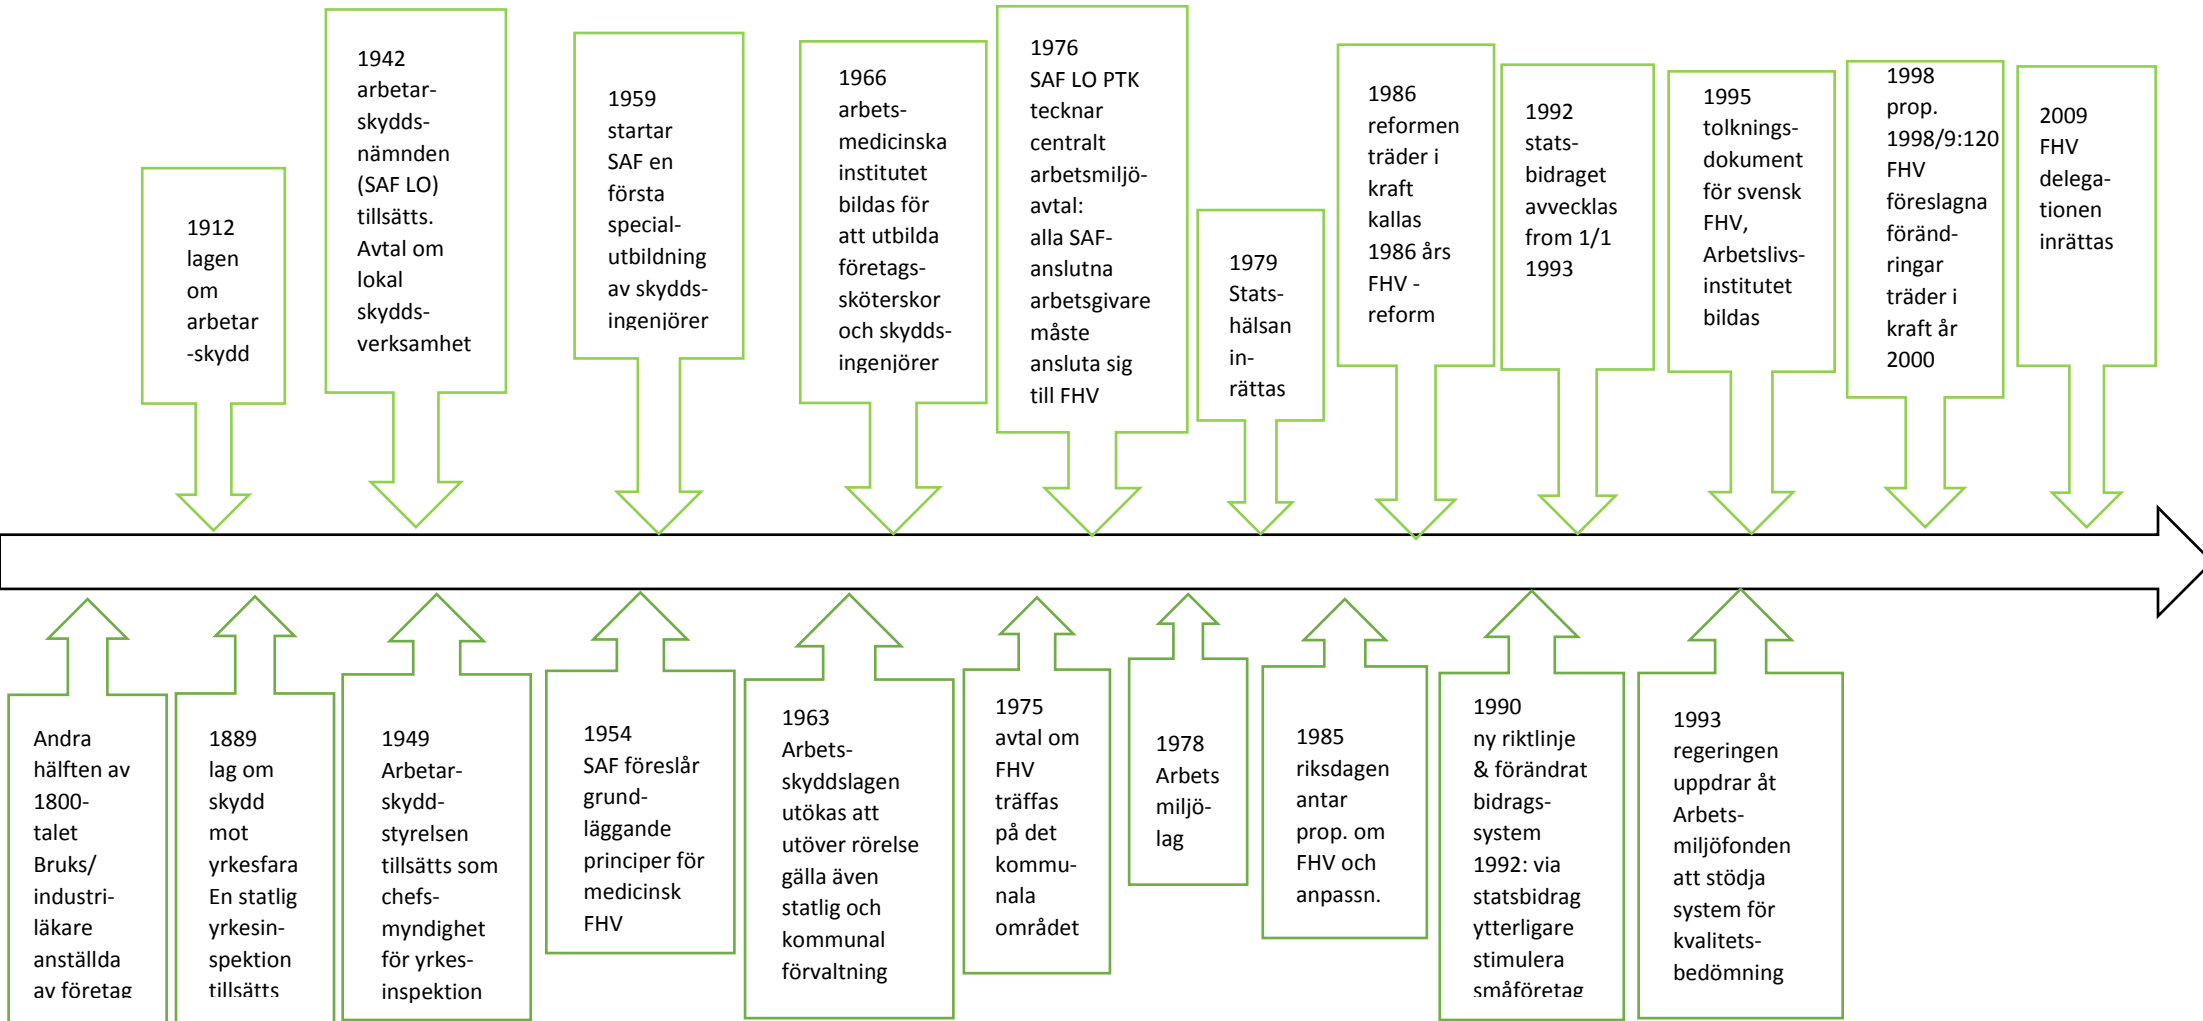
1912
lagen om arbetar -skydd

1942
arbetarskyddsnämnden (SAF LO) tillsätts. Avtal om lokal skyddsverksamhet

1959
startar SAF en första specialutbildning av skyddsingenjörer

1966
arbetsmedicinska institutet bildas för att utbilda företagssköterskor och skyddsingenjörer

1976
SAF LO PTK tecknar centralt arbetsmiljöavtal: alla SAF-anslutna arbetsgivare måste ansluta sig till FHV

1979
Statshälsan inrättas

1986
reformen träder i kraft kallas 1986 års FHV - reform

1992
statsbidraget avvecklas from 1/1 1993

1995
tolkningsdokument för svensk FHV, Arbetslivsinstitutet bildas

1998
prop. 1998/9:120 FHV föreslagna förändringar träder i kraft år 2000

2009
FHV delegationen inrättas

Andra hälften av 1800-talet Bruks/ industriläkare anställda av företag

1889
lag om skydd mot yrkesfara En statlig yrkesinspektion tillsätts

1949
Arbetarskyddstyrelsen tillsätts som chefsmyndighet för yrkesinspektion

1954
SAF föreslår grundläggande principer för medicinsk FHV

1963
Arbetsskyddslagen utökas att utöver rörelse gälla även statlig och kommunal förvaltning

1975
avtal om FHV träffas på det kommunala området

1978
Arbets miljölag

1985
riksdagen antar prop. om FHV och anpassn.

1990
ny riktlinje & förändrat bidragssystem 1992: via statsbidrag ytterligare stimulera småföretag

1993
regeringen uppdrar åt Arbetsmiljöfonden att stödja system för kvalitetsbedömning